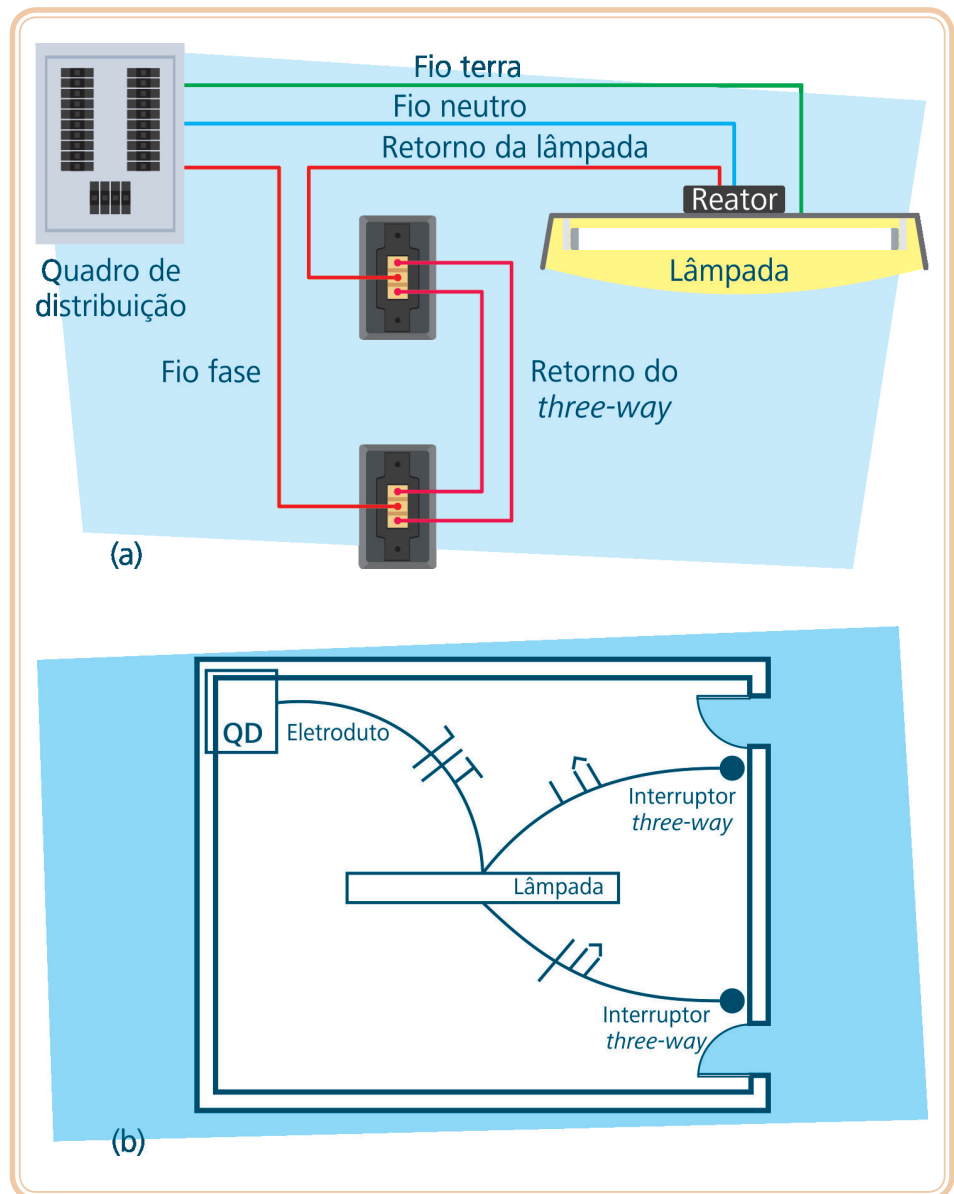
Fio terra

Fio neutro

Retorno da lâmpada

Reator

Lâmpada

Quadro de distribuição

Fio fase

Retorno do *three-way*

(a)

QD

Eletroduto

Interruptor *three-way*

Lâmpada

Interruptor *three-way*

(b)